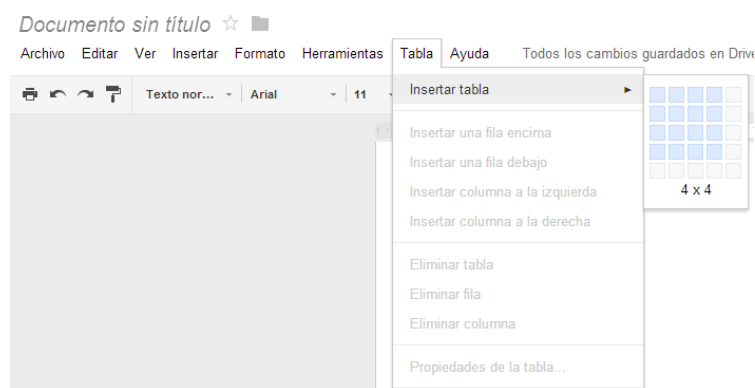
Documento sin título

Archivo Editar Ver Insertar Formato Herramientas Tabla Ayuda Todos los cambios guardados en Drive

Texto nor... Arial 11

Insertar tabla

Insertar una fila encima
Insertar una fila debajo
Insertar columna a la izquierda
Insertar columna a la derecha

Eliminar tabla
Eliminar fila
Eliminar columna

Propiedades de la tabla...

4 x 4